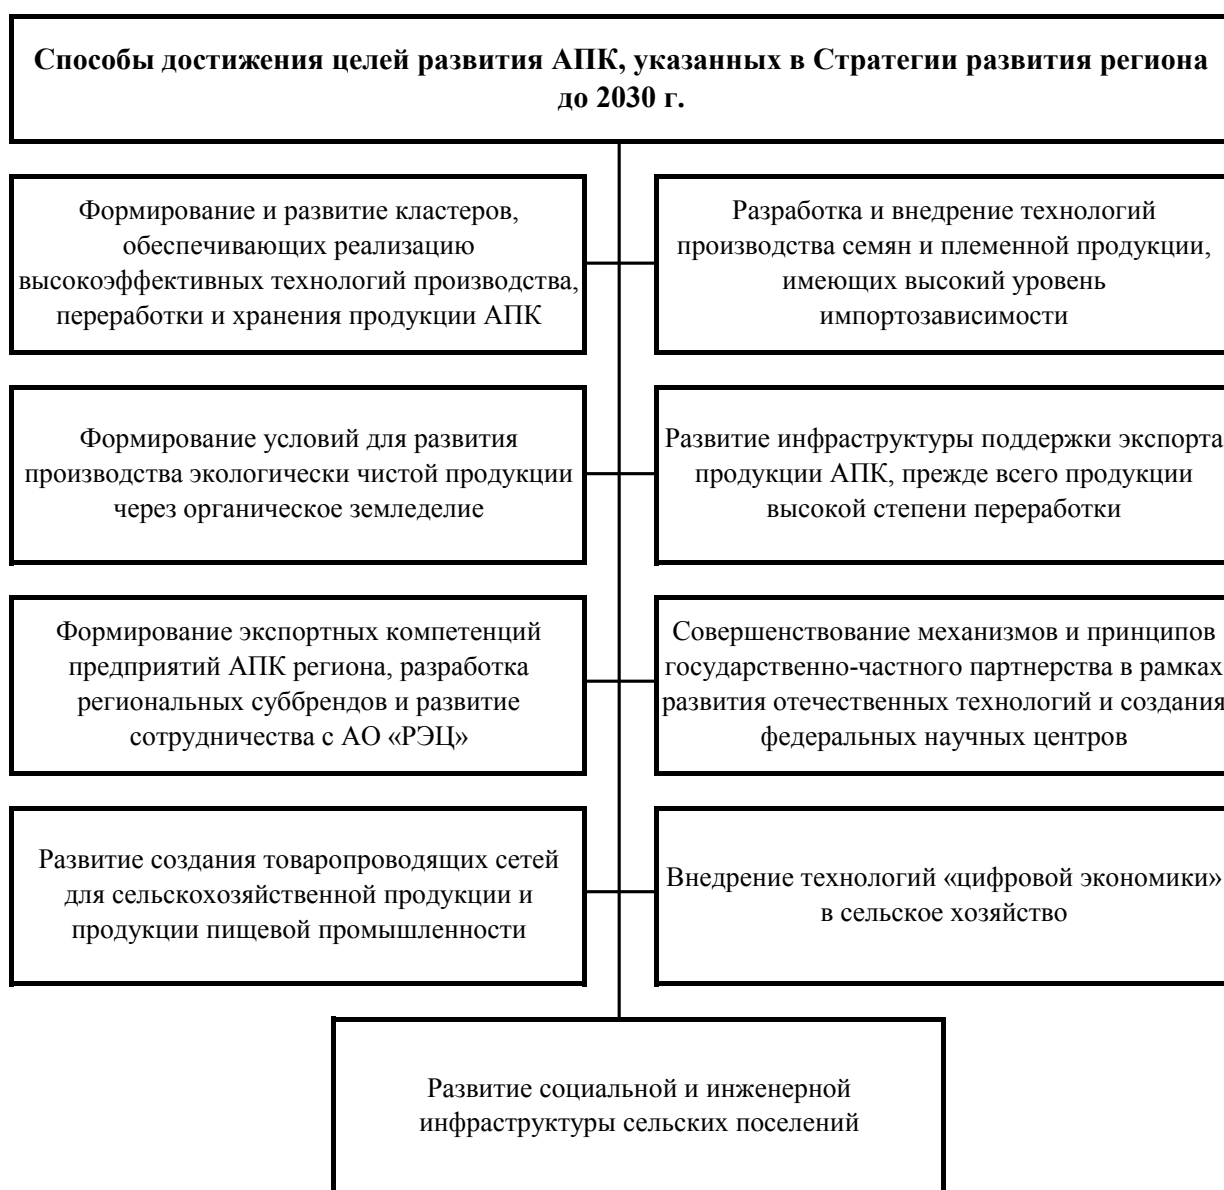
**Способы достижения целей развития АПК, указанных в Стратегии развития региона до 2030 г.**

Формирование и развитие кластеров, обеспечивающих реализацию высокоэффективных технологий производства, переработки и хранения продукции АПК

Разработка и внедрение технологий производства семян и племенной продукции, имеющих высокий уровень импортозависимости

Формирование условий для развития производства экологически чистой продукции через органическое земледелие

Развитие инфраструктуры поддержки экспорта продукции АПК, прежде всего продукции высокой степени переработки

Формирование экспортных компетенций предприятий АПК региона, разработка региональных суббрендов и развитие сотрудничества с АО «РЭЦ»

Совершенствование механизмов и принципов государственно-частного партнерства в рамках развития отечественных технологий и создания федеральных научных центров

Развитие создания товаропроводящих сетей для сельскохозяйственной продукции и продукции пищевой промышленности

Внедрение технологий «цифровой экономики» в сельское хозяйство

Развитие социальной и инженерной инфраструктуры сельских поселений